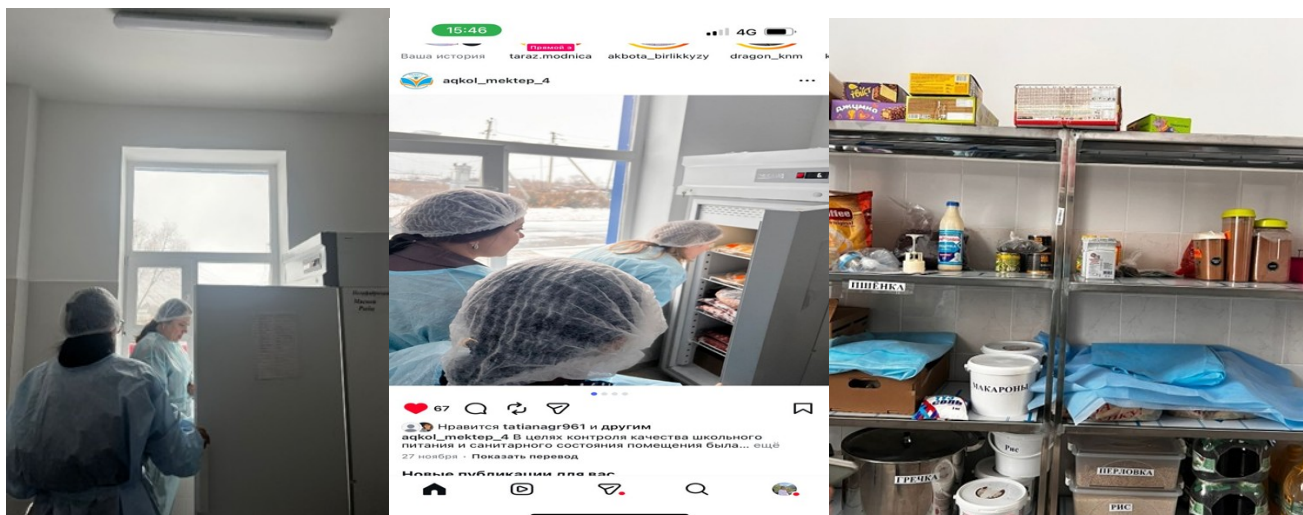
Холодильник
Мясо
Рыба

15:46
4G
Прямой эфир
Ваша история
taraz.modnica
akbota_birlikkyzy
dragon_knm
aqkol_mektep_4
67
Нравится tatianagr961 и другим
aqkol_mektep_4 В целях контроля качества школьного питания и санитарного состояния помещения была... ещё
27 ноября · Показать перевод
Новые публикации для вас

ПШЕНКА
МАКАРОНЫ
ГРЕЧКА
Рис
ПЕРЛОВКА
РИС